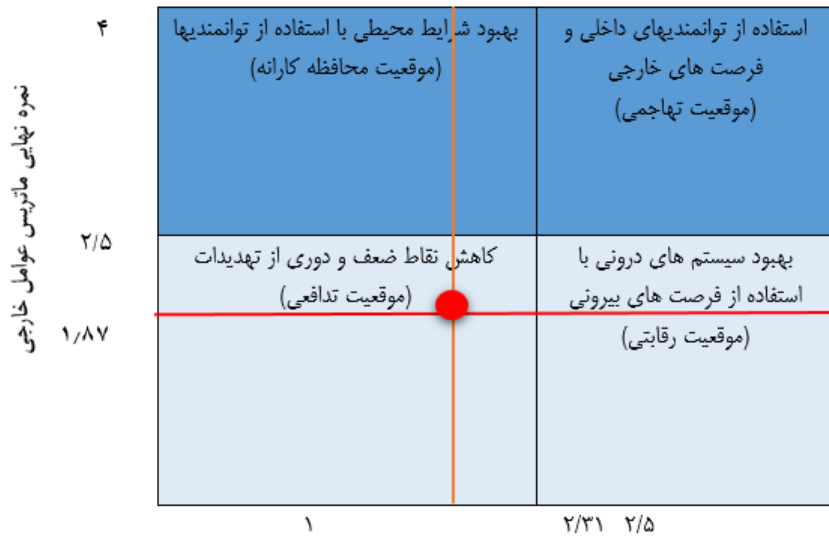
۴

نمره نهایی ماتریس عوامل خارجی

۲/۵

۱/۸۷

بهبود شرایط محیطی با استفاده از توانمندیها
(موقعیت محافظه کارانه)

استفاده از توانمندیهای داخلی و فرصت های خارجی
(موقعیت تهاجمی)

کاهش نقاط ضعف و دوری از تهدیدات
(موقعیت تدافعی)

بهبود سیستم های درونی با استفاده از فرصت های بیرونی
(موقعیت رقابتی)

۱

۲/۳۱

۲/۵